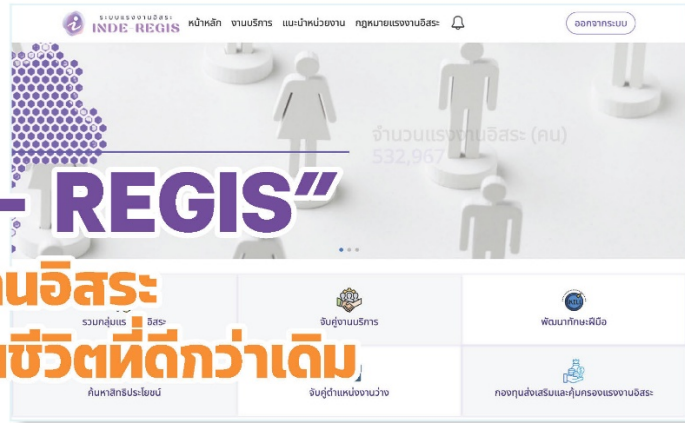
ระบบแรงงานอิสระ INDE REGIS หน้าหลัก งานบริการ แนะนำหน่วยงาน กฎหมายแรงงานอิสระ ออกจากระบบ

จำนวนแรงงานอิสระ (คน)
532,967

- REGIS"

านอิสระ
ชีวิตที่ดีกว่าเดิม

รวมกลุ่มแร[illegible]อิสระ
จับคู่งานบริการ
พัฒนาทักษะฝีมือ
ค้นหาสิทธิประโยชน์
จับคู่ตำแหน่งงานว่าง
กองทุนส่งเสริมและคุ้มครองแรงงานอิสระ